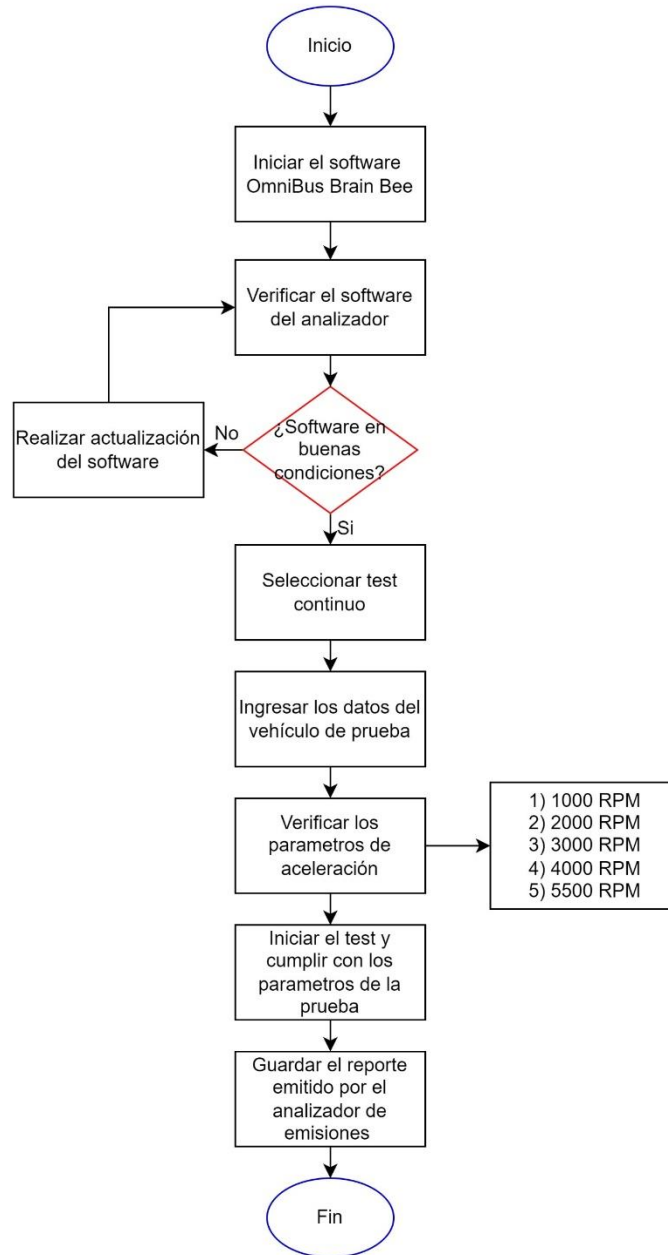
Inicio

Iniciar el software OmniBus Brain Bee

Verificar el software del analizador

¿Software en buenas condiciones?

No

Realizar actualización del software

Si

Seleccionar test continuo

Ingresar los datos del vehículo de prueba

Verificar los parametros de aceleración

1) 1000 RPM
2) 2000 RPM
3) 3000 RPM
4) 4000 RPM
5) 5500 RPM

Iniciar el test y cumplir con los parametros de la prueba

Guardar el reporte emitido por el analizador de emisiones

Fin